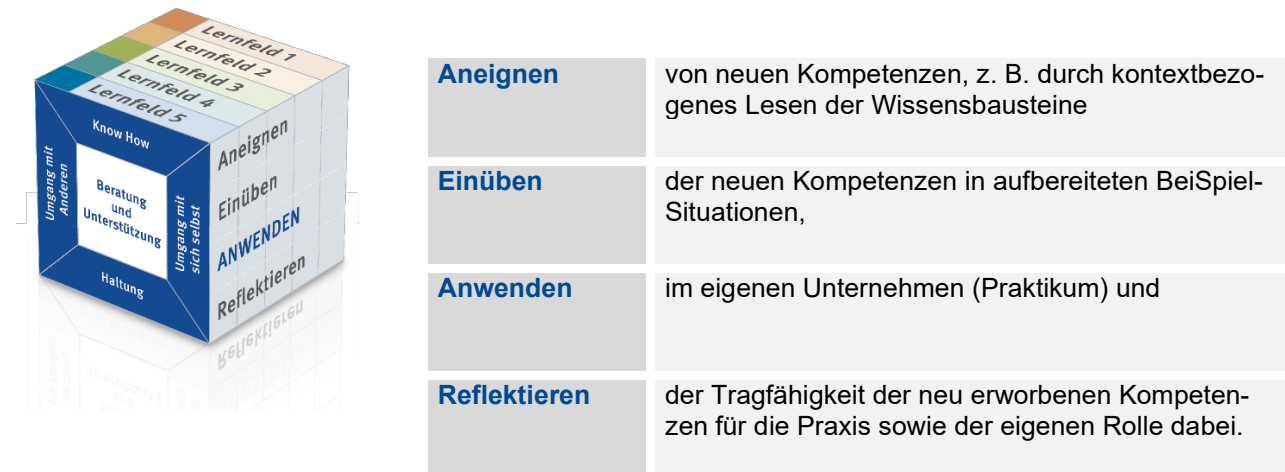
Lernfeld 1
Lernfeld 2
Lernfeld 3
Lernfeld 4
Lernfeld 5

Know How
Umgang mit Anderen
Beratung und Unterstützung
Umgang mit sich selbst
Haltung

Aneignen
Einüben
ANWENDEN
Reflektieren

| Aneignen | von neuen Kompetenzen, z. B. durch kontextbezogenes Lesen der Wissensbausteine |
|---|---|
| Einüben | der neuen Kompetenzen in aufbereiteten BeiSpiel-Situationen, |
| Anwenden | im eigenen Unternehmen (Praktikum) und |
| Reflektieren | der Tragfähigkeit der neu erworbenen Kompetenzen für die Praxis sowie der eigenen Rolle dabei. |